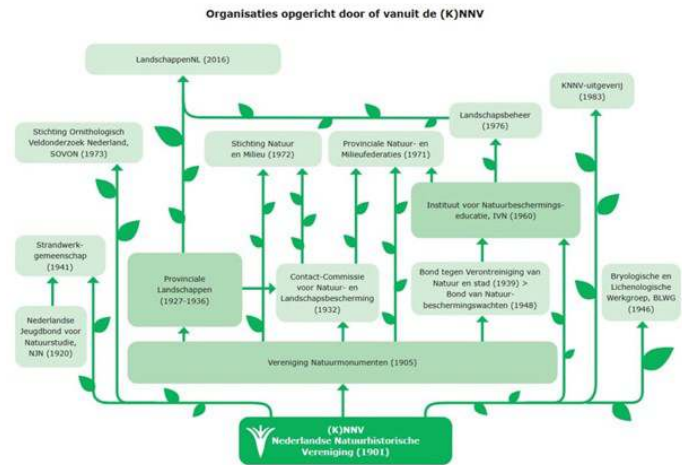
Organisaties opgericht door of vanuit de (K)NNV

LandschappenNL (2016)

KNNV-uitgeverij (1983)

Landschapsbeheer (1976)

Stichting Ornithologisch Veldonderzoek Nederland, SOVON (1973)

Stichting Natuur en Milieu (1972)

Provinciale Natuur- en Milieufederaties (1971)

Instituut voor Natuurbeschermingseducatie, IVN (1960)

Strandwerkgemeenschap (1941)

Provinciale Landschappen (1927-1936)

Contact-Commissie voor Natuur- en Landschapsbescherming (1932)

Bond tegen Verontreiniging van Natuur en stad (1939) > Bond van Natuurbeschermingswachten (1948)

Bryologische en Lichenologische Werkgroep, BLWG (1946)

Nederlandse Jeugdbond voor Natuurstudie, NJN (1920)

Vereniging Natuurmonumenten (1905)

(K)NNV
Nederlandse Natuurhistorische Vereniging (1901)